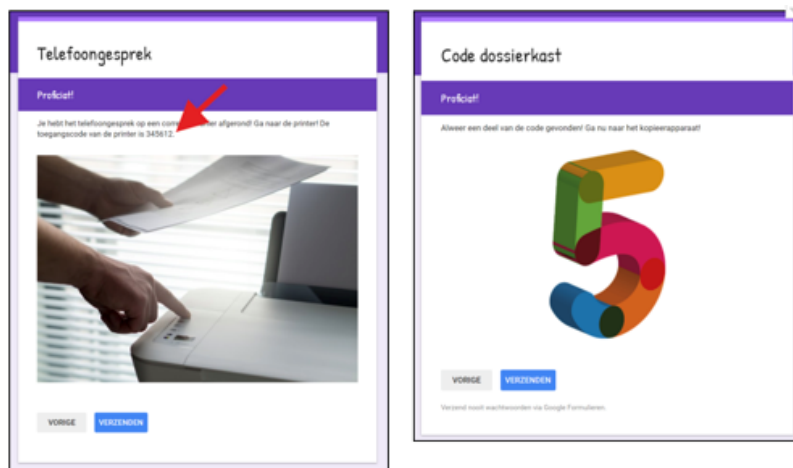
Telefoongesprek

Proficiat!

Je hebt het telefoongesprek op een com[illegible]er afgerond! Ga naar de printer! De toegangscode van de printer is 345612.

VORIGE VERZENDEN

Code dossierkast

Proficiat!

Alweer een deel van de code gevonden! Ga nu naar het kopieerapparaat!

VORIGE VERZENDEN

Verzend nooit wachtwoorden via Google Formulieren.